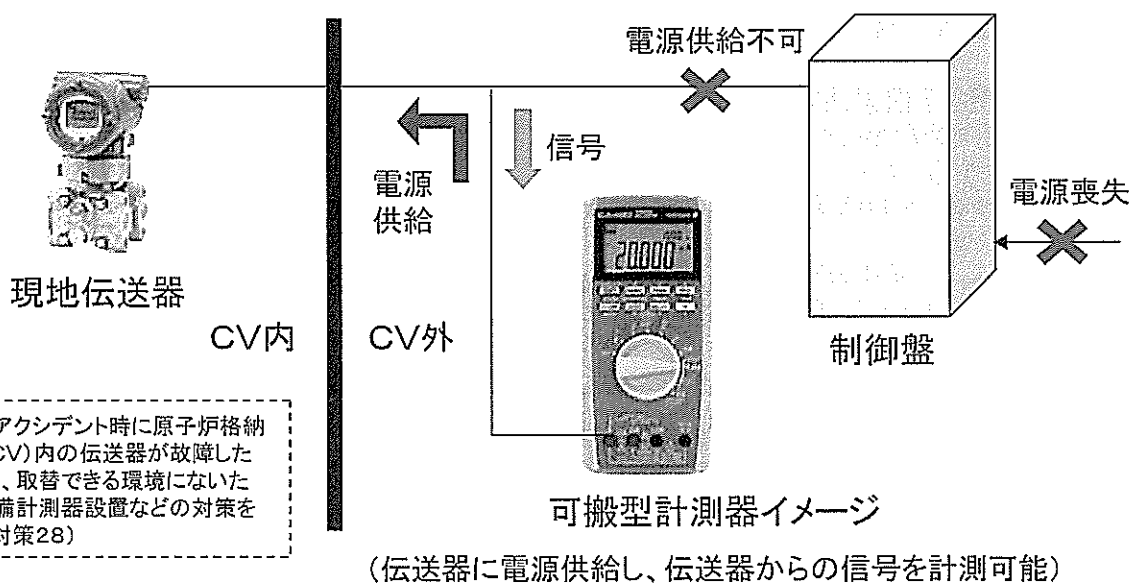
電源供給不可

信号

電源供給

電源喪失

20000

現地伝送器

CV内

CV外

制御盤

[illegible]アクシデント時に原子炉格納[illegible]CV)内の伝送器が故障した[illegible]、取替できる環境にないた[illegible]備計測器設置などの対策を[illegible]対策28)

可搬型計測器イメージ

(伝送器に電源供給し、伝送器からの信号を計測可能)